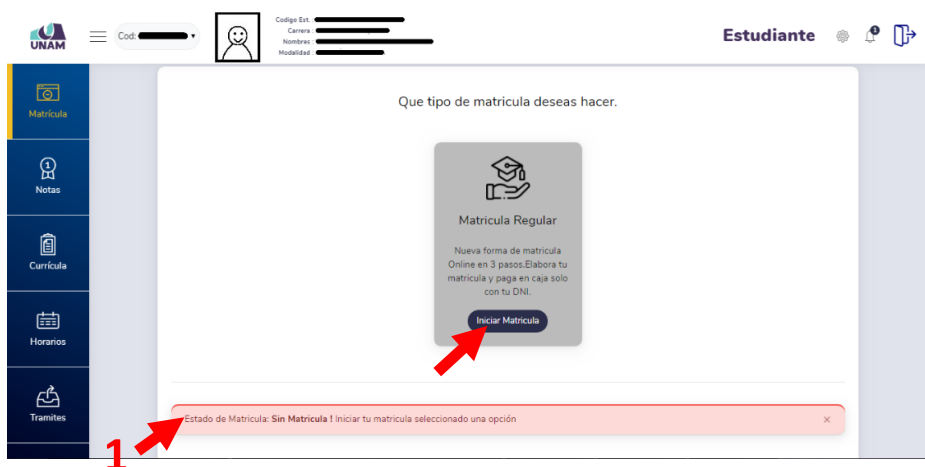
UNAM

Cod:

Codigo Est.
Carrera
Nombres
Modalidad

Estudiante

Matrícula

Notas

Currícula

Horarios

Tramites

Que tipo de matricula deseas hacer.

Matricula Regular

Nueva forma de matricula Online en 3 pasos.Elabora tu matricula y paga en caja solo con tu DNI.

Iniciar Matricula

Estado de Matricula: Sin Matricula ! Iniciar tu matricula seleccionado una opción

×

1